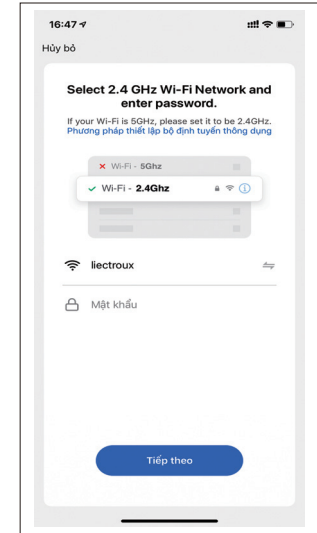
16:47

Hủy bỏ

Select 2.4 GHz Wi-Fi Network and enter password.

If your Wi-Fi is 5GHz, please set it to be 2.4GHz.
Phương pháp thiết lập bộ định tuyến thông dụng

Wi-Fi - 5Ghz

Wi-Fi - 2.4Ghz

liectroux

Mật khẩu

Tiếp theo